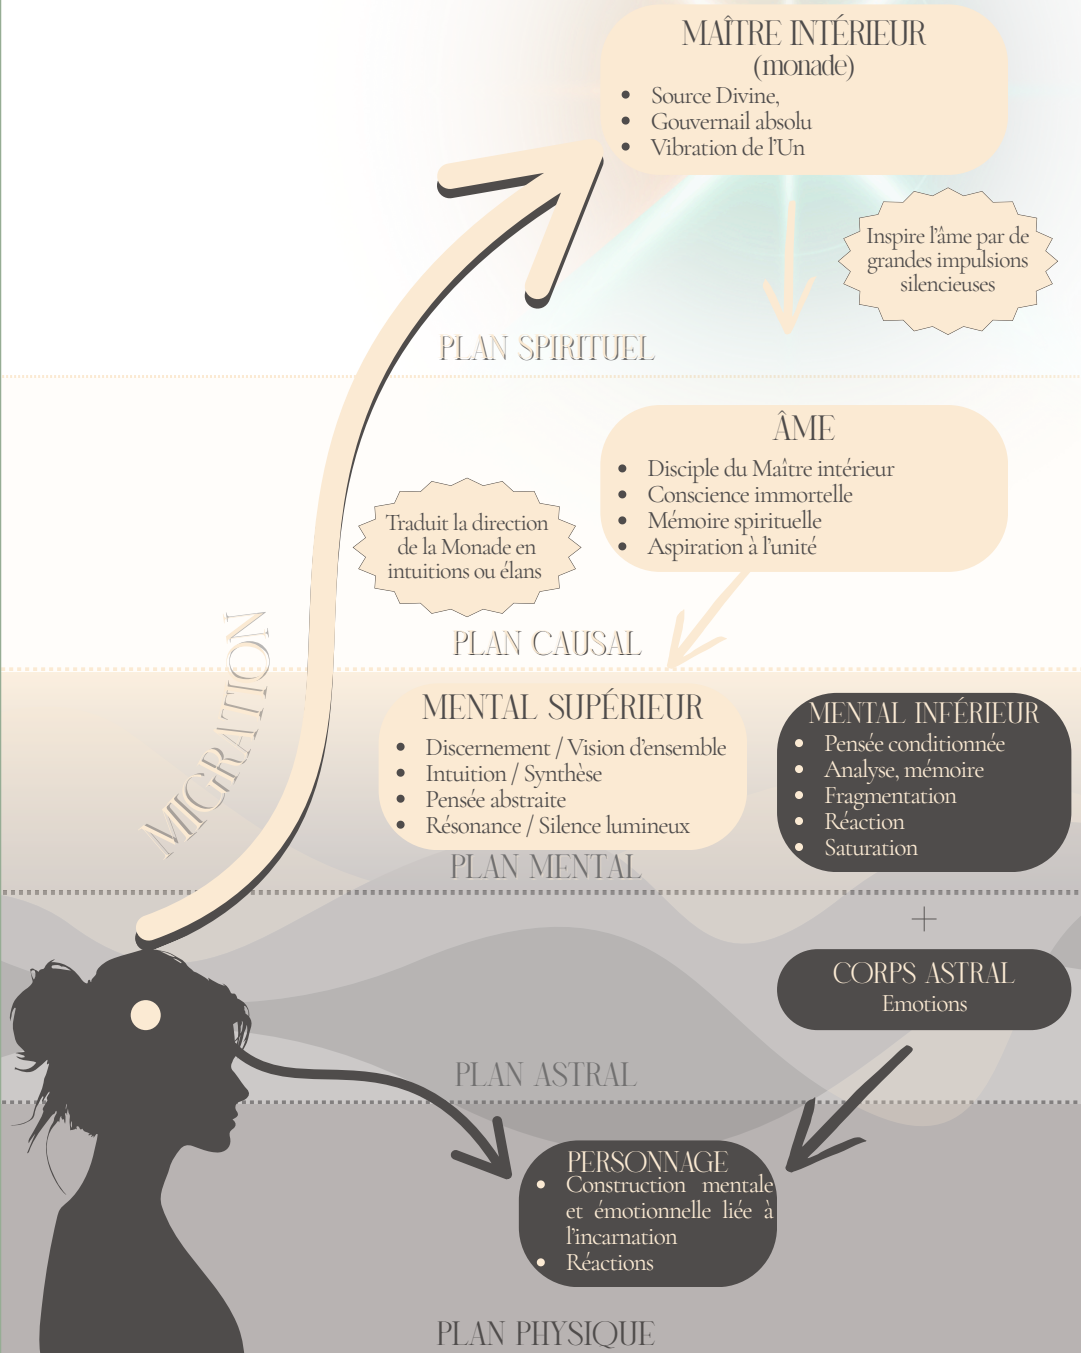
MAÎTRE INTÉRIEUR
(monade)

- Source Divine,
- Gouvernail absolu
- Vibration de l'Un

Inspire l'âme par de grandes impulsions silencieuses

PLAN SPIRITUEL

ÂME

- Disciple du Maître intérieur
- Conscience immortelle
- Mémoire spirituelle
- Aspiration à l'unité

Traduit la direction de la Monade en intuitions ou élans

PLAN CAUSAL

MIGRATION

MENTAL SUPÉRIEUR

- Discernement / Vision d'ensemble
- Intuition / Synthèse
- Pensée abstraite
- Résonance / Silence lumineux

MENTAL INFÉRIEUR

- Pensée conditionnée
- Analyse, mémoire
- Fragmentation
- Réaction
- Saturation

PLAN MENTAL

+

CORPS ASTRAL
Emotions

PLAN ASTRAL

PERSONNAGE

- Construction mentale et émotionnelle liée à l'incarnation
- Réactions

PLAN PHYSIQUE